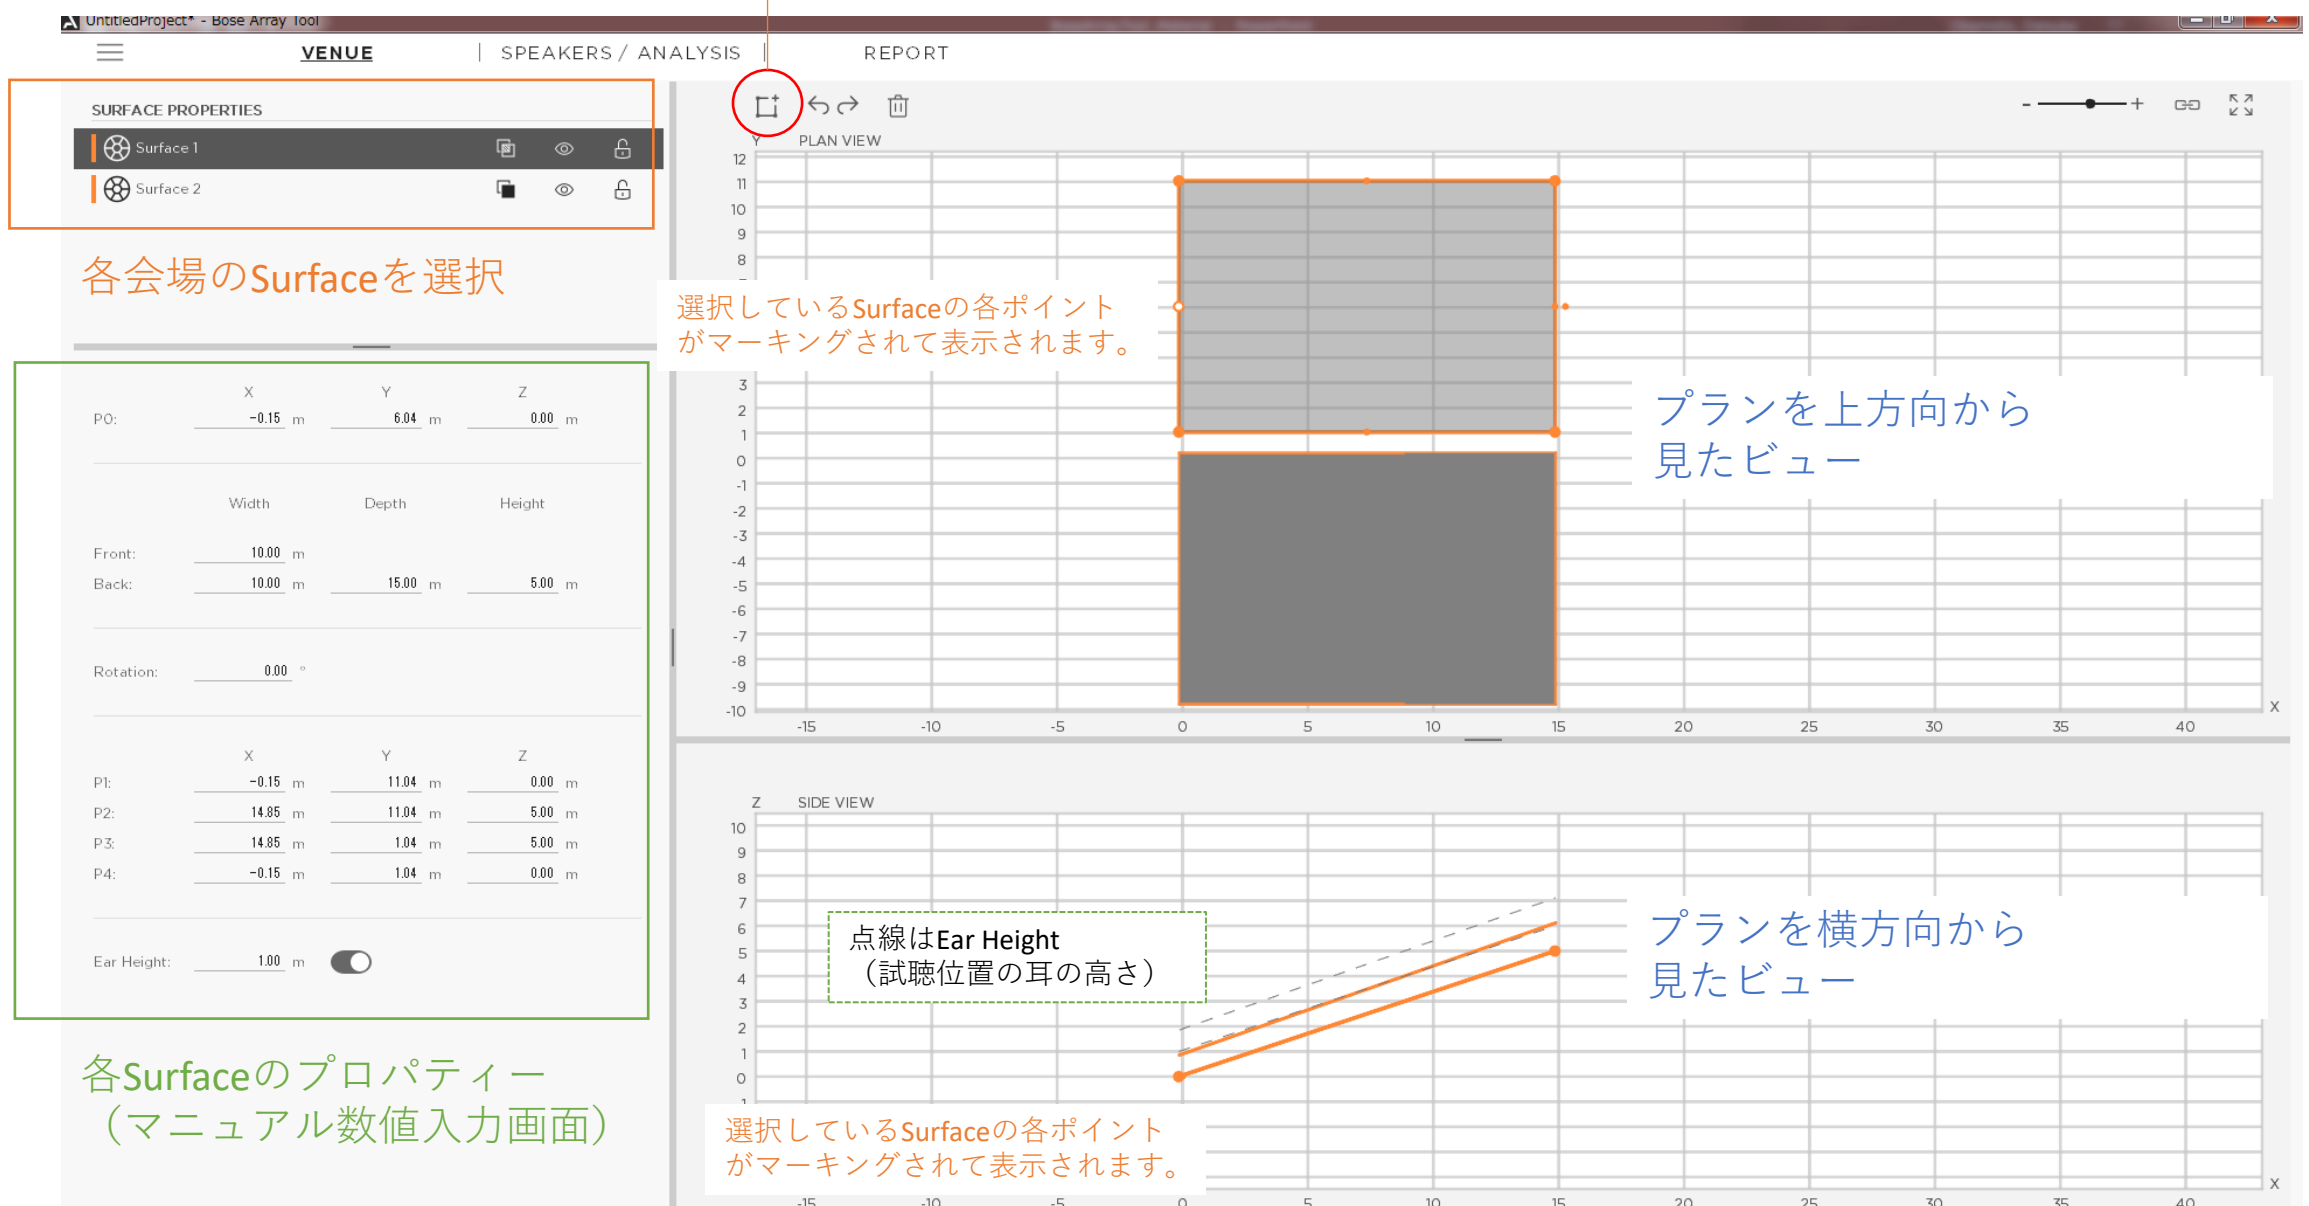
UntitledProject* - Bose Array Tool

VENUE | SPEAKERS / ANALYSIS | REPORT

SURFACE PROPERTIES

Surface 1

Surface 2

各会場のSurfaceを選択

| | X | | Y | | Z | |
|---|---|---|---|---|---|---|
| P0: | -0.15 | m | 6.04 | m | 0.00 | m |

| | Width | | Depth | | Height | |
|---|---|---|---|---|---|---|
| Front: | 10.00 | m | | | | |
| Back: | 10.00 | m | 15.00 | m | 5.00 | m |

Rotation: 0.00 °

| | X | | Y | | Z | |
|---|---|---|---|---|---|---|
| P1: | -0.15 | m | 11.04 | m | 0.00 | m |
| P2: | 14.85 | m | 11.04 | m | 5.00 | m |
| P3: | 14.85 | m | 1.04 | m | 5.00 | m |
| P4: | -0.15 | m | 1.04 | m | 0.00 | m |

Ear Height: 1.00 m

各Surfaceのプロパティー
（マニュアル数値入力画面）

Y PLAN VIEW

12 11 10 9 8 3 2 1 0 -1 -2 -3 -4 -5 -6 -7 -8 -9 -10

-15 -10 -5 0 5 10 15 20 25 30 35 40 X

選択しているSurfaceの各ポイント
がマーキングされて表示されます。

プランを上方向から
見たビュー

Z SIDE VIEW

10 9 8 7 6 5 4 3 2 1 0 -1

点線はEar Height
（試聴位置の耳の高さ）

プランを横方向から
見たビュー

選択しているSurfaceの各ポイント
がマーキングされて表示されます。

-15 -10 -5 0 5 10 15 20 25 30 35 40 X